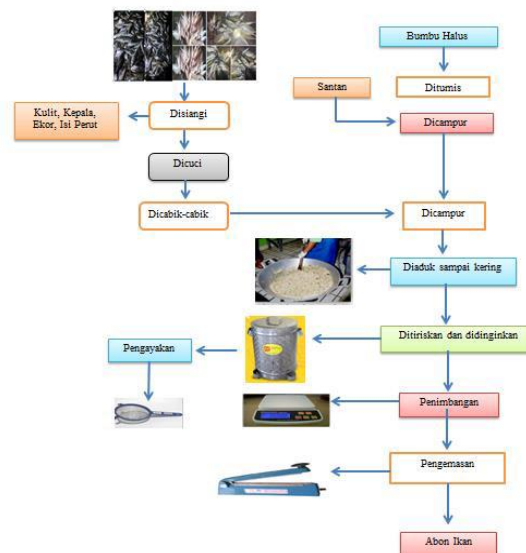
Bumbu Halus

Ditumis

Santan

Dicampur

Kulit, Kepala, Ekor, Isi Perut

Disiangi

Dicuci

Dicabik-cabik

Dicampur

Diaduk sampai kering

Pengayakan

Ditiriskan dan didinginkan

Penimbangan

Pengemasan

Abon Ikan